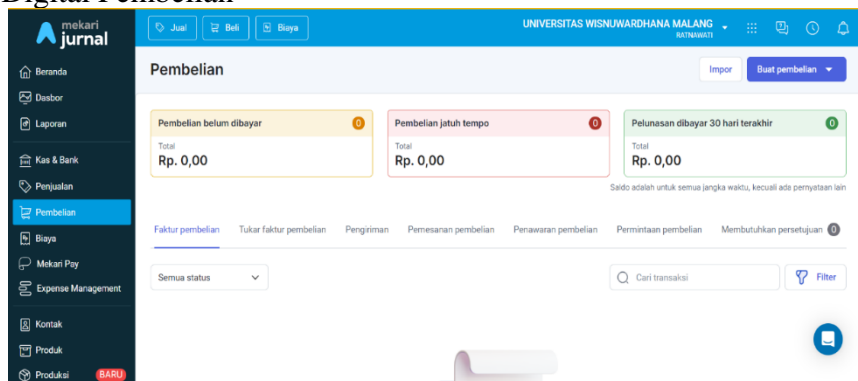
Digital Pembelian

mekari jurnal

Jual | Beli | Biaya

UNIVERSITAS WISNUWARDHANA MALANG
RATNAWATI

Beranda
Dasbor
Laporan
Kas & Bank
Penjualan
Pembelian
Biaya
Mekari Pay
Expense Management
Kontak
Produk
Produksi BARU

Pembelian

Impor | Buat pembelian

Pembelian belum dibayar 0
Total
Rp. 0,00

Pembelian jatuh tempo 0
Total
Rp. 0,00

Pelunasan dibayar 30 hari terakhir 0
Total
Rp. 0,00

Saldo adalah untuk semua jangka waktu, kecuali ada pernyataan lain

Faktur pembelian | Tukar faktur pembelian | Pengiriman | Pemesanan pembelian | Penawaran pembelian | Permintaan pembelian | Membutuhkan persetujuan 0

Semua status

Cari transaksi

Filter